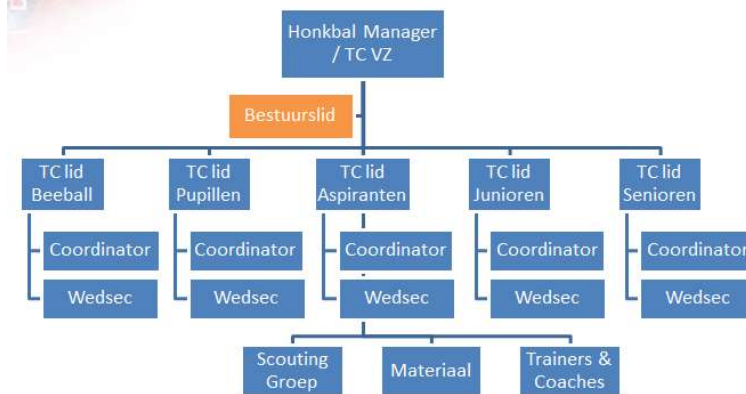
Honkbal Manager / TC VZ

Bestuurslid

TC lid Beeball

Coordinator

Wedsec

TC lid Pupillen

Coordinator

Wedsec

TC lid Aspiranten

Coordinator

Wedsec

Scouting Groep

Materiaal

Trainers & Coaches

TC lid Junioren

Coordinator

Wedsec

TC lid Senioren

Coordinator

Wedsec